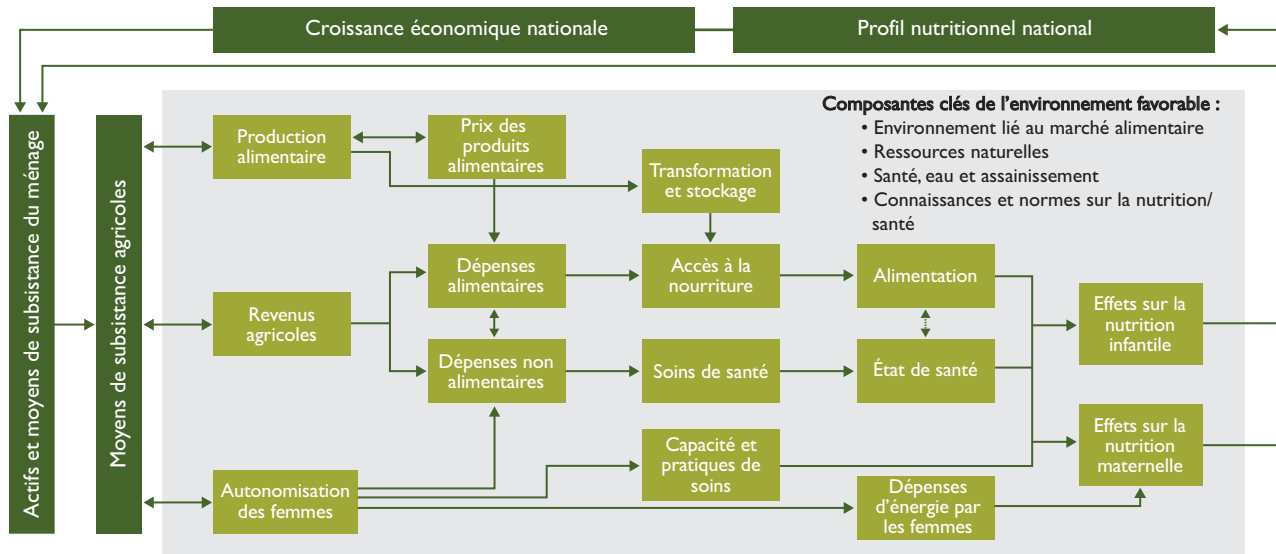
Croissance économique nationale

Profil nutritionnel national

Actifs et moyens de subsistance du ménage

Moyens de subsistance agricoles

Composantes clés de l'environnement favorable :
• Environnement lié au marché alimentaire
• Ressources naturelles
• Santé, eau et assainissement
• Connaissances et normes sur la nutrition/ santé

Production alimentaire

Prix des produits alimentaires

Transformation et stockage

Dépenses alimentaires

Accès à la nourriture

Alimentation

Revenus agricoles

Effets sur la nutrition infantile

Dépenses non alimentaires

Soins de santé

État de santé

Capacité et pratiques de soins

Effets sur la nutrition maternelle

Autonomisation des femmes

Dépenses d'énergie par les femmes